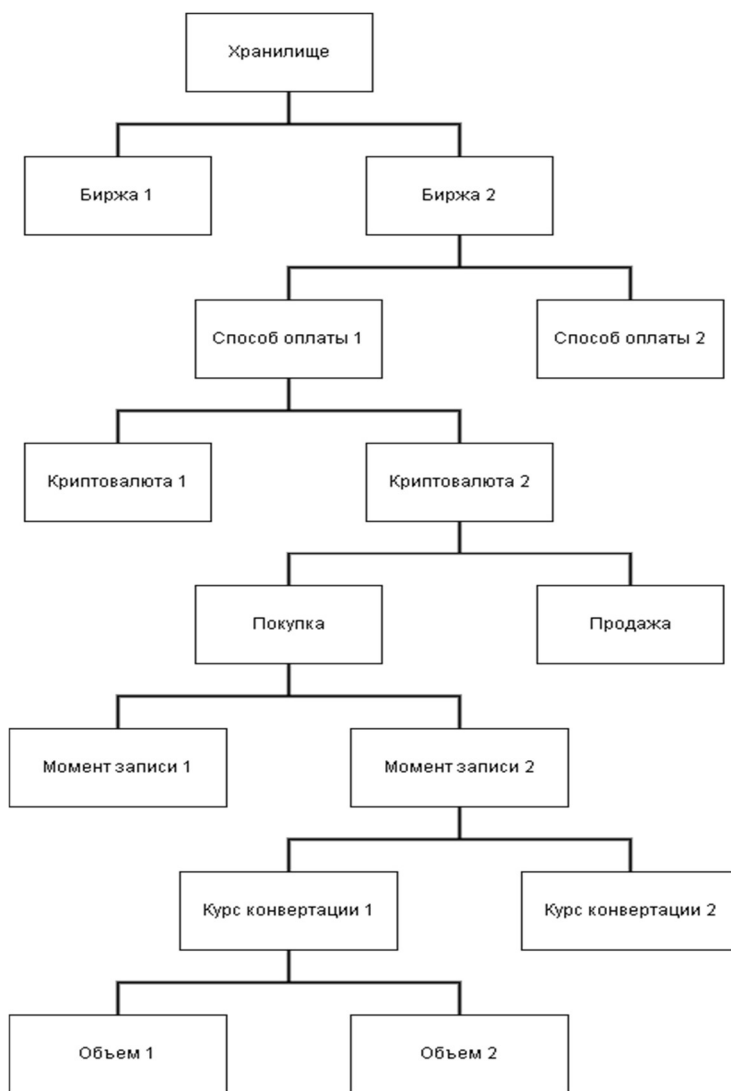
Хранилище

Биржа 1

Биржа 2

Способ оплаты 1

Способ оплаты 2

Криптовалюта 1

Криптовалюта 2

Покупка

Продажа

Момент записи 1

Момент записи 2

Курс конвертации 1

Курс конвертации 2

Объем 1

Объем 2